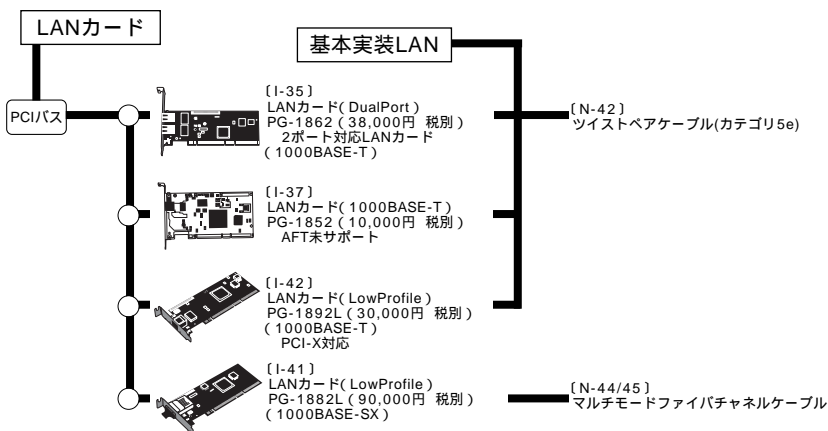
LANカード

基本実装LAN

PCIバス

〔I-35〕
LANカード(DualPort)
PG-1862(38,000円 税別)
2ポート対応LANカード
(1000BASE-T)

〔N-42〕
ツイストペアケーブル(カテゴリ5e)

〔I-37〕
LANカード(1000BASE-T)
PG-1852(10,000円 税別)
AFT未サポート

〔I-42〕
LANカード(LowProfile)
PG-1892L(30,000円 税別)
(1000BASE-T)
PCI-X対応

〔I-41〕
LANカード(LowProfile)
PG-1882L(90,000円 税別)
(1000BASE-SX)

〔N-44/45〕
マルチモードファイバチャネルケーブル